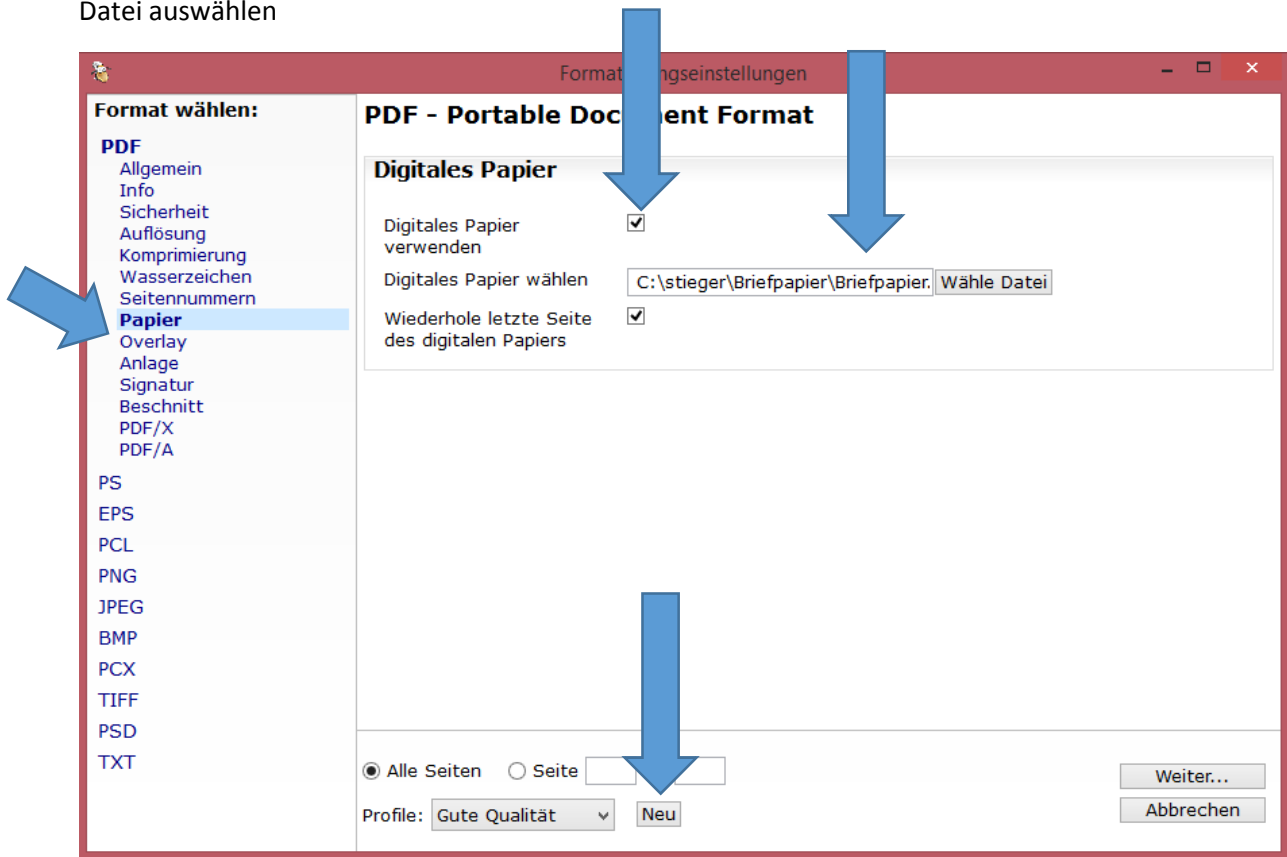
Datei auswählen

Format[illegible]ngseinstellungen

Format wählen:

PDF
Allgemein
Info
Sicherheit
Auflösung
Komprimierung
Wasserzeichen
Seitennummern
Papier
Overlay
Anlage
Signatur
Beschnitt
PDF/X
PDF/A
PS
EPS
PCL
PNG
JPEG
BMP
PCX
TIFF
PSD
TXT

PDF - Portable Doc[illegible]ent Format

Digitales Papier

Digitales Papier verwenden ✓

Digitales Papier wählen C:\stieger\Briefpapier\Briefpapier. Wähle Datei

Wiederhole letzte Seite des digitalen Papiers ✓

Alle Seiten Seite

Profile: Gute Qualität Neu

Weiter...

Abbrechen